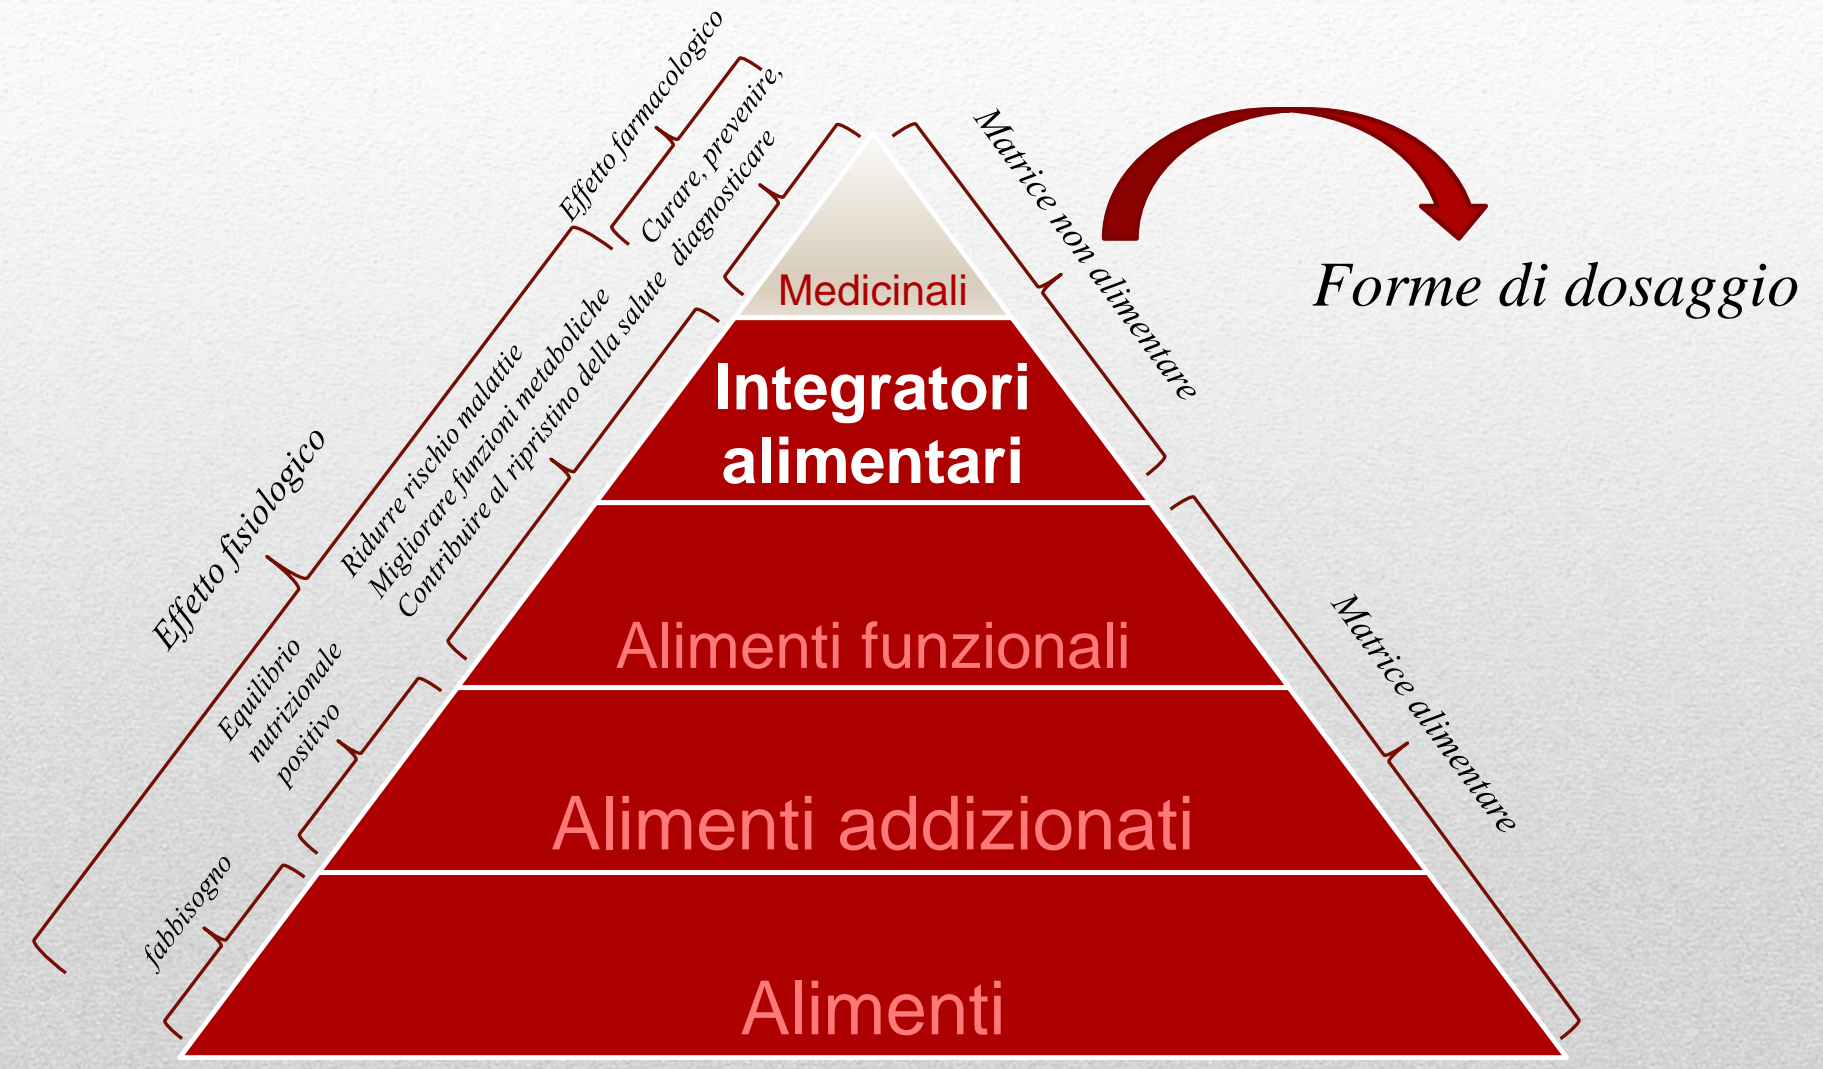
Effetto farmacologico

Curare, prevenire, diagnosticare

Matrice non alimentare

Forme di dosaggio

Medicinali

Integratori alimentari

Effetto fisiologico

Ridurre rischio malattie
Migliorare funzioni metaboliche
Contribuire al ripristino della salute

Alimenti funzionali

Equilibrio nutrizionale positivo

Matrice alimentare

Alimenti addizionati

fabbisogno

Alimenti